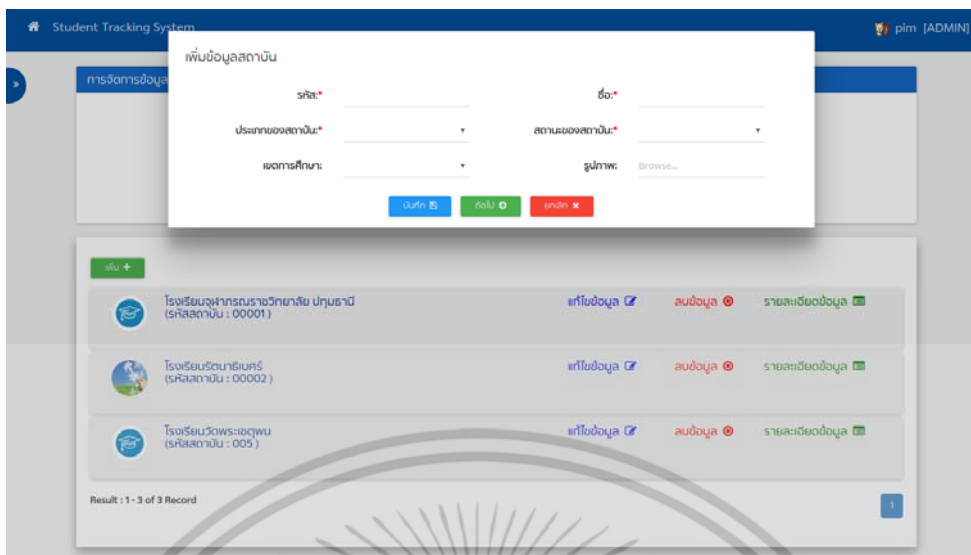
Student Tracking System

pim [ADMIN]

การจัดการข้อมูล

เพิ่มข้อมูลสถาบัน

รหัส:*

ชื่อ:*

ประเภทของสถาบัน:*

สถานะของสถาบัน:*

เขตการศึกษา:

รูปภาพ:

Browse...

บันทึก

ถัดไป

ยกเลิก

เพิ่ม

โรงเรียนจุฬาภรณราชวิทยาลัย ปทุมธานี (รหัสสถาบัน : 00001)

แก้ไขข้อมูล

ลบข้อมูล

รายละเอียดข้อมูล

โรงเรียนรัตนาธิเบศร์ (รหัสสถาบัน : 00002)

แก้ไขข้อมูล

ลบข้อมูล

รายละเอียดข้อมูล

โรงเรียนวัดพระเชตุพน (รหัสสถาบัน : 005)

แก้ไขข้อมูล

ลบข้อมูล

รายละเอียดข้อมูล

Result : 1 - 3 of 3 Record

1